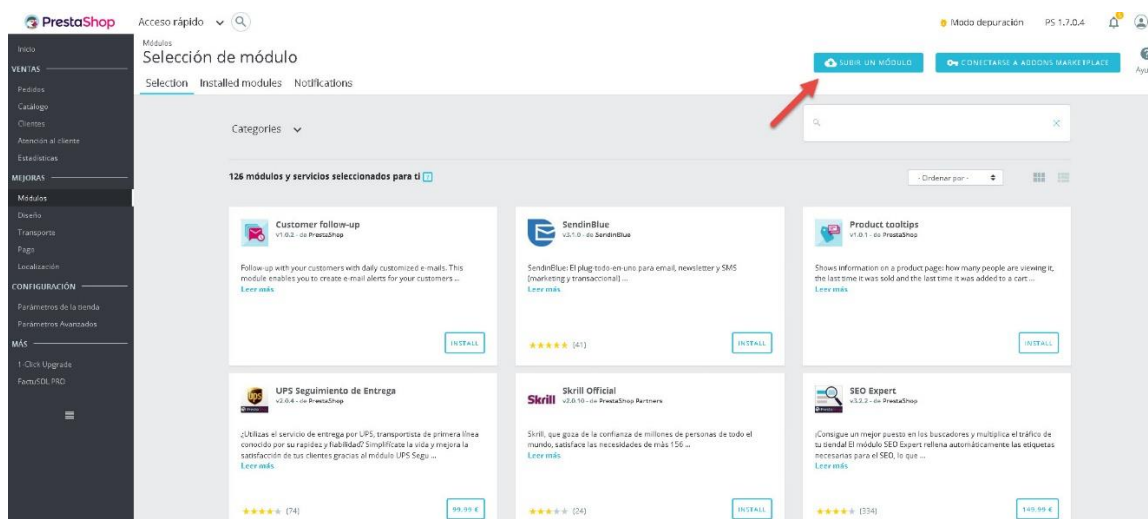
PrestaShop Acceso rápido

Modo depuración PS 1.7.0.4

Inicio
VENTAS
Pedidos
Catálogo
Clientes
Atención al cliente
Estadísticas
MEJORAS
Módulos
Diseño
Transporte
Pago
Localización
CONFIGURACIÓN
Parámetros de la tienda
Parámetros Avanzados
MÁS
1-Click Upgrade
FactuSOL PRO

Módulos
Selección de módulo
Selection Installed modules Notifications

SUBIR UN MÓDULO
CONECTARSE A ADDONS MARKETPLACE
Ayu

Categories

126 módulos y servicios seleccionados para ti

- Ordenar por -

Customer follow-up
v1.0.2 - de PrestaShop
Follow-up with your customers with daily customized e-mails. This module enables you to create e-mail alerts for your customers ...
Leer más
INSTALL

SendinBlue
v3.1.0 - de SendinBlue
SendinBlue: El plug-todo-en-uno para email, newsletter y SMS (marketing y transaccional) ...
Leer más
(41)
INSTALL

Product tooltips
v1.0.1 - de PrestaShop
Shows information on a product page: how many people are viewing it, the last time it was sold and the last time it was added to a cart ...
Leer más
INSTALL

UPS Seguimiento de Entrega
v2.0.4 - de PrestaShop
¿Utilizas el servicio de entrega por UPS, transportista de primera línea conocido por su rapidez y fiabilidad? Simplifícate la vida y mejora la satisfacción de tus clientes gracias al módulo UPS Segu ...
Leer más
(74)
99,99 €

Skrill Official
v2.0.10 - de PrestaShop Partners
Skrill, que goza de la confianza de millones de personas de todo el mundo, satisface las necesidades de más 156 ...
Leer más
(24)
INSTALL

SEO Expert
v3.2.2 - de PrestaShop
¡Consigue un mejor puesto en los buscadores y multiplica el tráfico de tu tienda! El módulo SEO Expert rellena automáticamente las etiquetas necesarias para el SEO, lo que ...
Leer más
(334)
149,99 €